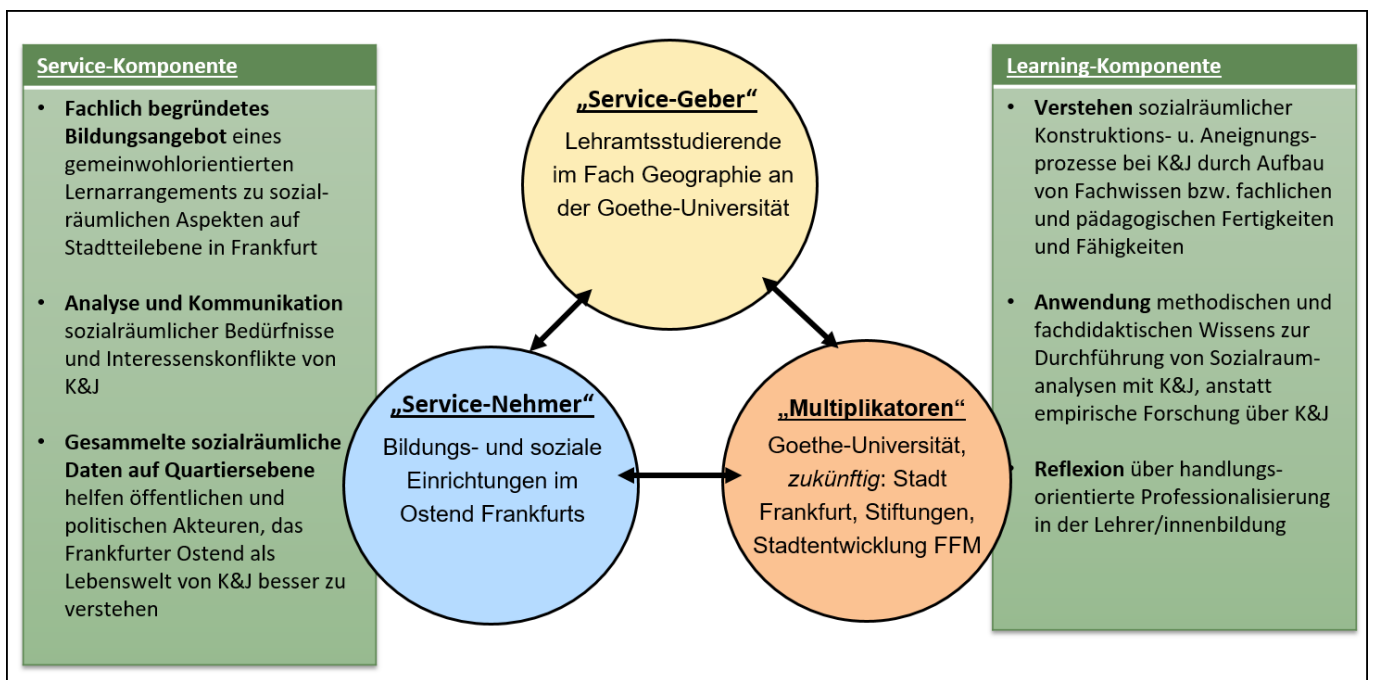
Service-Komponente

- **Fachlich begründetes Bildungsangebot** eines gemeinwohlorientierten Lernarrangements zu sozialräumlichen Aspekten auf Stadtteilebene in Frankfurt

- **Analyse und Kommunikation** sozialräumlicher Bedürfnisse und Interessenskonflikte von K&J

- **Gesammelte sozialräumliche Daten auf Quartiersebene** helfen öffentlichen und politischen Akteuren, das Frankfurter Ostend als Lebenswelt von K&J besser zu verstehen

„Service-Geber“
Lehramtsstudierende im Fach Geographie an der Goethe-Universität

„Service-Nehmer“
Bildungs- und soziale Einrichtungen im Ostend Frankfurts

„Multiplikatoren“
Goethe-Universität, *zukünftig*: Stadt Frankfurt, Stiftungen, Stadtentwicklung FFM

Learning-Komponente

- **Verstehen** sozialräumlicher Konstruktions- u. Aneignungsprozesse bei K&J durch Aufbau von Fachwissen bzw. fachlichen und pädagogischen Fertigkeiten und Fähigkeiten

- **Anwendung** methodischen und fachdidaktischen Wissens zur Durchführung von Sozialraumanalysen mit K&J, anstatt empirische Forschung über K&J

- **Reflexion** über handlungsorientierte Professionalisierung in der Lehrer/innenbildung